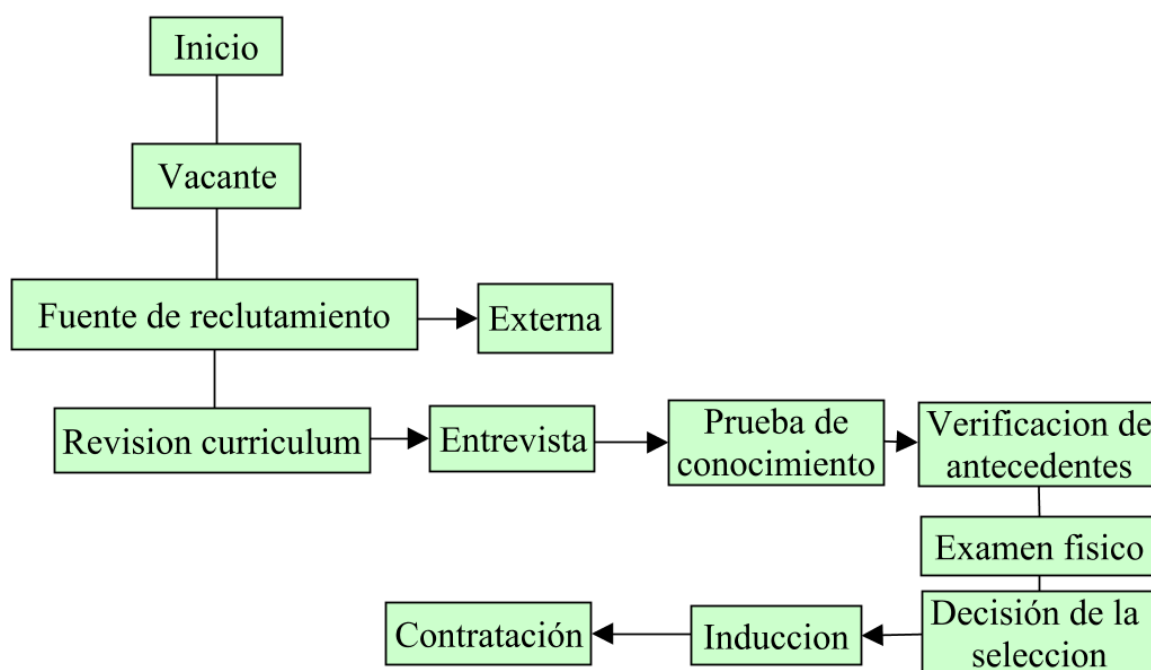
Inicio

Vacante

Fuente de reclutamiento

Externa

Revision curriculum

Entrevista

Prueba de conocimiento

Verificacion de antecedentes

Examen fisico

Decisión de la seleccion

Induccion

Contratación